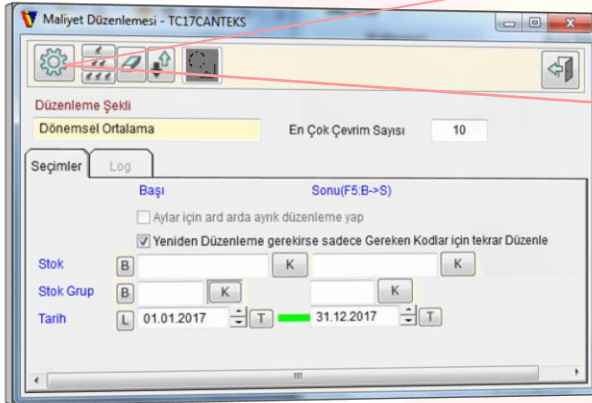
Maliyet Düzenlemesi - TC17CANTEKS

Düzenleme Şekli

Dönemsel Ortalama

En Çok Çevrim Sayısı 10

Seçimler Log

Başı Sonu(F5:B->S)

Aylar için ard arda ayrık düzenleme yap

Yeniden Düzenleme gerekirse sadece Gereken Kodlar için tekrar Düzenle

Stok B K K

Stok Grup B K K

Tarih L 01.01.2017 T 31.12.2017 T